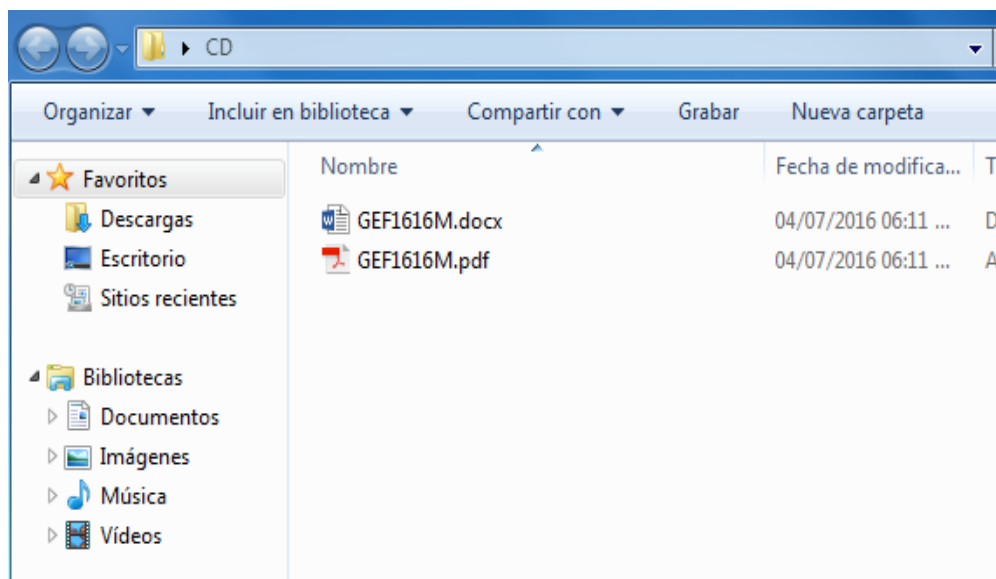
CD

Organizar ▾ Incluir en biblioteca ▾ Compartir con ▾ Grabar Nueva carpeta

Favoritos
Descargas
Escritorio
Sitios recientes

Bibliotecas
Documentos
Imágenes
Música
Vídeos

| Nombre | Fecha de modifica... | T |
|---|---|---|
| GEF1616M.docx | 04/07/2016 06:11 ... | D |
| GEF1616M.pdf | 04/07/2016 06:11 ... | A |